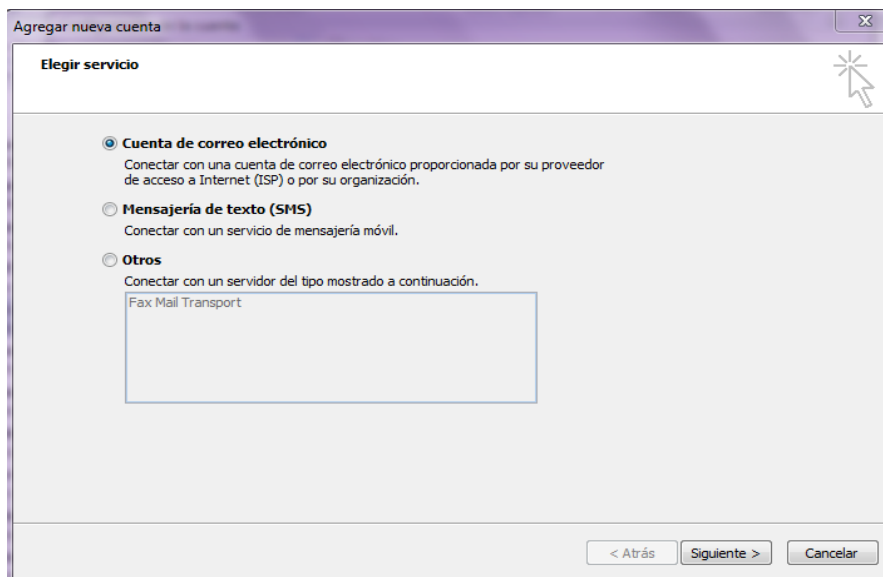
Agregar nueva cuenta

Elegir servicio

Cuenta de correo electrónico

Conectar con una cuenta de correo electrónico proporcionada por su proveedor de acceso a Internet (ISP) o por su organización.

Mensajería de texto (SMS)

Conectar con un servicio de mensajería móvil.

Otros

Conectar con un servidor del tipo mostrado a continuación.

Fax Mail Transport

< Atrás | Siguiente > | Cancelar